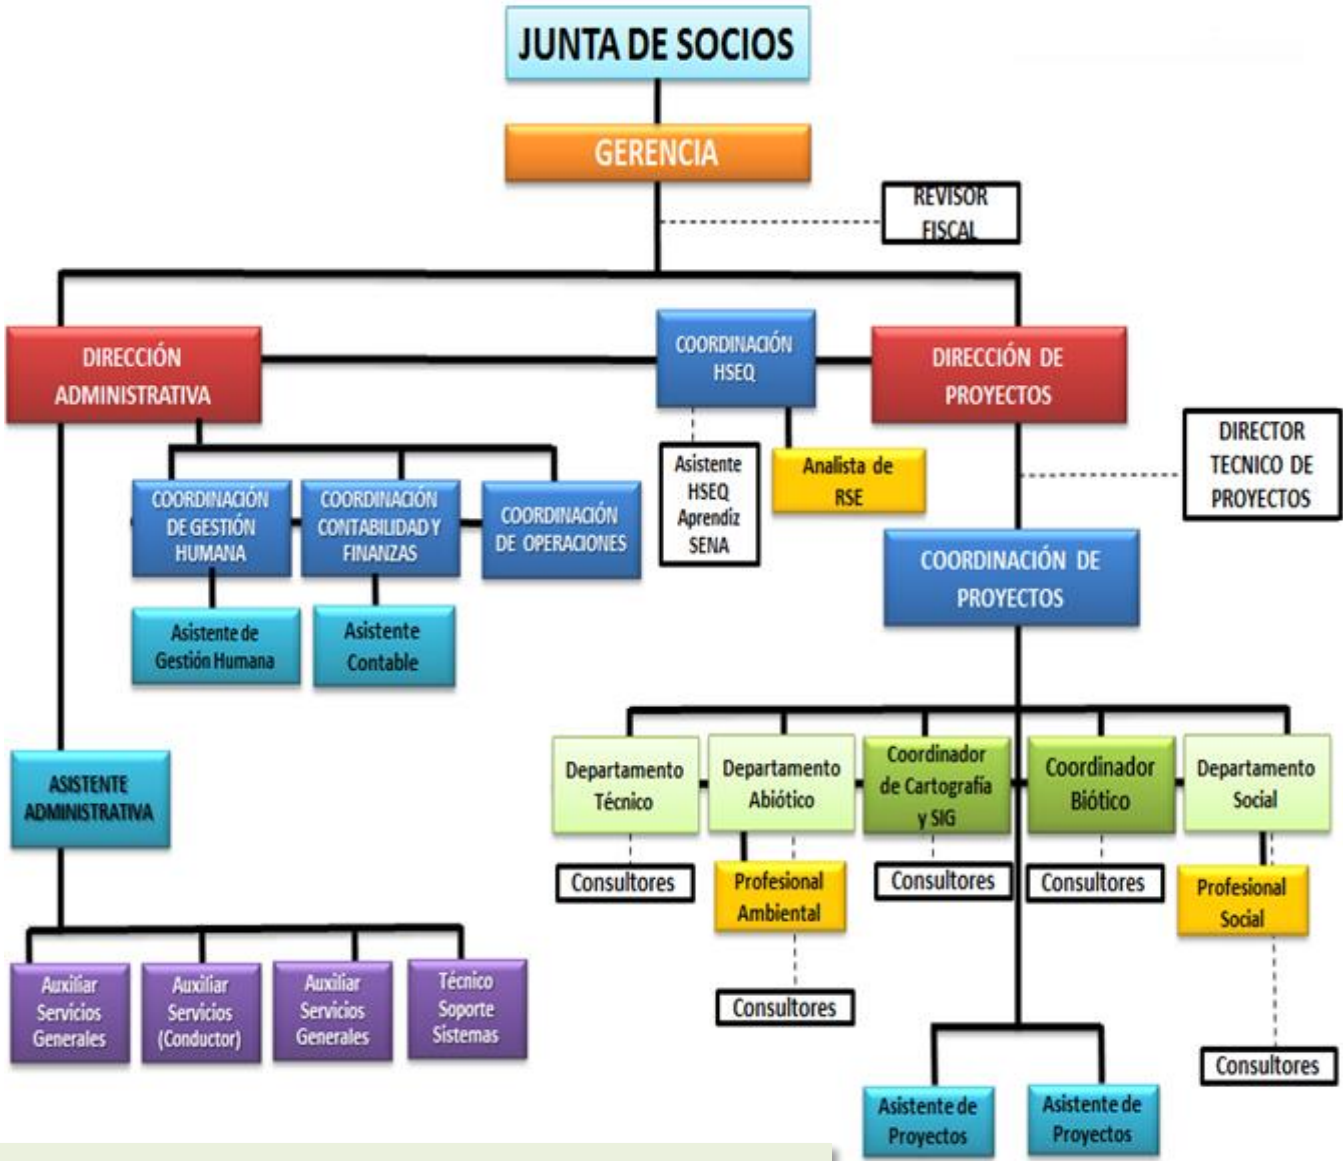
JUNTA DE SOCIOS

GERENCIA

REVISOR FISCAL

DIRECCIÓN ADMINISTRATIVA

COORDINACIÓN HSEQ

DIRECCIÓN DE PROYECTOS

DIRECTOR TECNICO DE PROYECTOS

COORDINACIÓN DE GESTIÓN HUMANA

COORDINACIÓN CONTABILIDAD Y FINANZAS

COORDINACIÓN DE OPERACIONES

Asistente HSEQ Aprendiz SENA

Analista de RSE

COORDINACIÓN DE PROYECTOS

Asistente de Gestión Humana

Asistente Contable

ASISTENTE ADMINISTRATIVA

Departamento Técnico

Departamento Abiótico

Coordinador de Cartografía y SIG

Coordinador Biótico

Departamento Social

Consultores

Profesional Ambiental

Consultores

Consultores

Profesional Social

Consultores

Auxiliar Servicios Generales

Auxiliar Servicios (Conductor)

Auxiliar Servicios Generales

Técnico Soporte Sistemas

Consultores

Asistente de Proyectos

Asistente de Proyectos